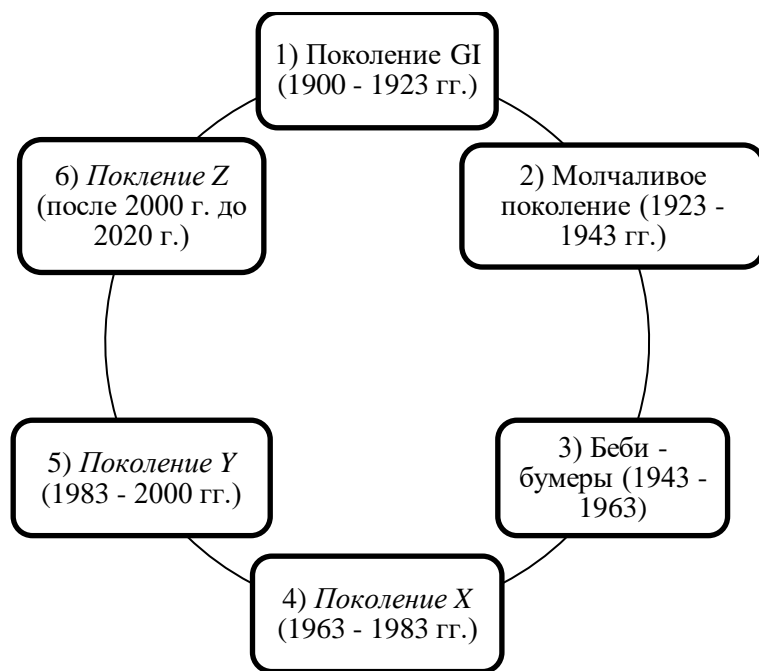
1) Поколение GI (1900 - 1923 гг.)

2) Молчаливое поколение (1923 - 1943 гг.)

3) Беби - бумеры (1943 - 1963)

4) Поколение X (1963 - 1983 гг.)

5) Поколение Y (1983 - 2000 гг.)

6) Поклоение Z (после 2000 г. до 2020 г.)